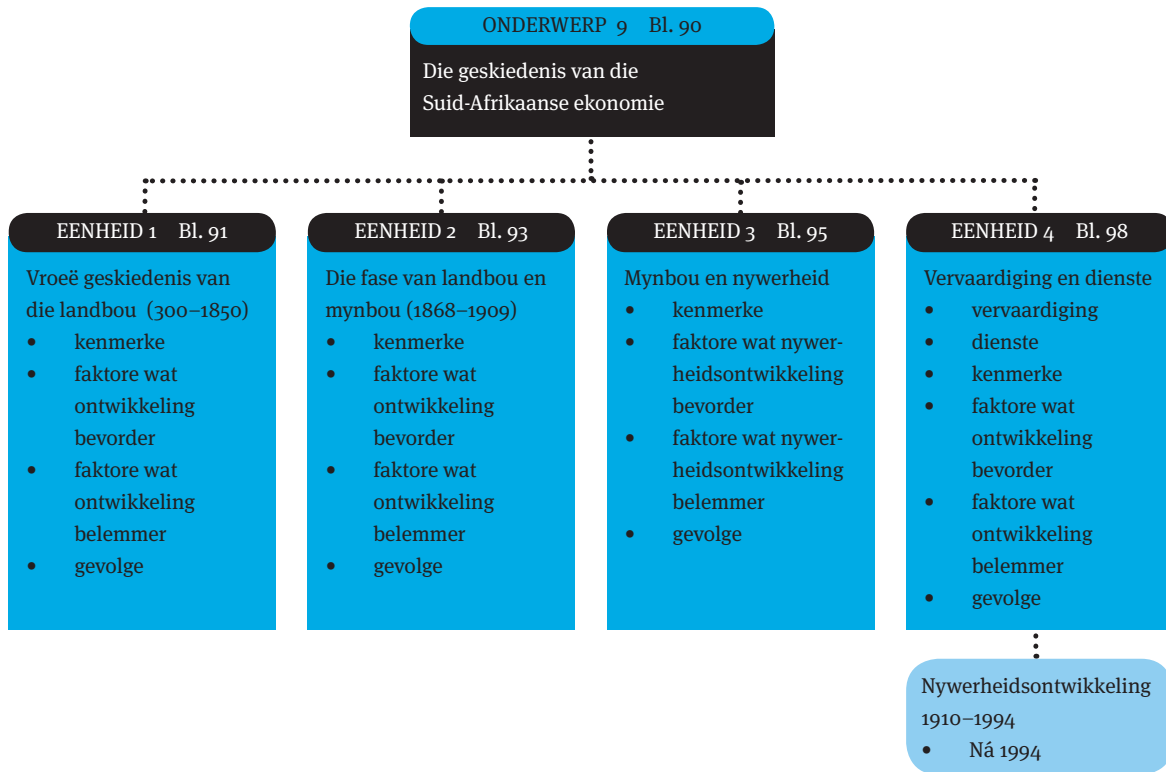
ONDERWERP 9 Bl. 90

Die geskiedenis van die Suid-Afrikaanse ekonomie

EENHEID 1 Bl. 91

Vroeë geskiedenis van die landbou (300–1850)
- kenmerke
- faktore wat ontwikkeling bevorder
- faktore wat ontwikkeling belemmer
- gevolge

EENHEID 2 Bl. 93

Die fase van landbou en mynbou (1868–1909)
- kenmerke
- faktore wat ontwikkeling bevorder
- faktore wat ontwikkeling belemmer
- gevolge

EENHEID 3 Bl. 95

Mynbou en nywerheid
- kenmerke
- faktore wat nywerheidsontwikkeling bevorder
- faktore wat nywerheidsontwikkeling belemmer
- gevolge

EENHEID 4 Bl. 98

Vervaardiging en dienste
- vervaardiging
- dienste
- kenmerke
- faktore wat ontwikkeling bevorder
- faktore wat ontwikkeling belemmer
- gevolge

Nywerheidsontwikkeling 1910–1994
- Ná 1994